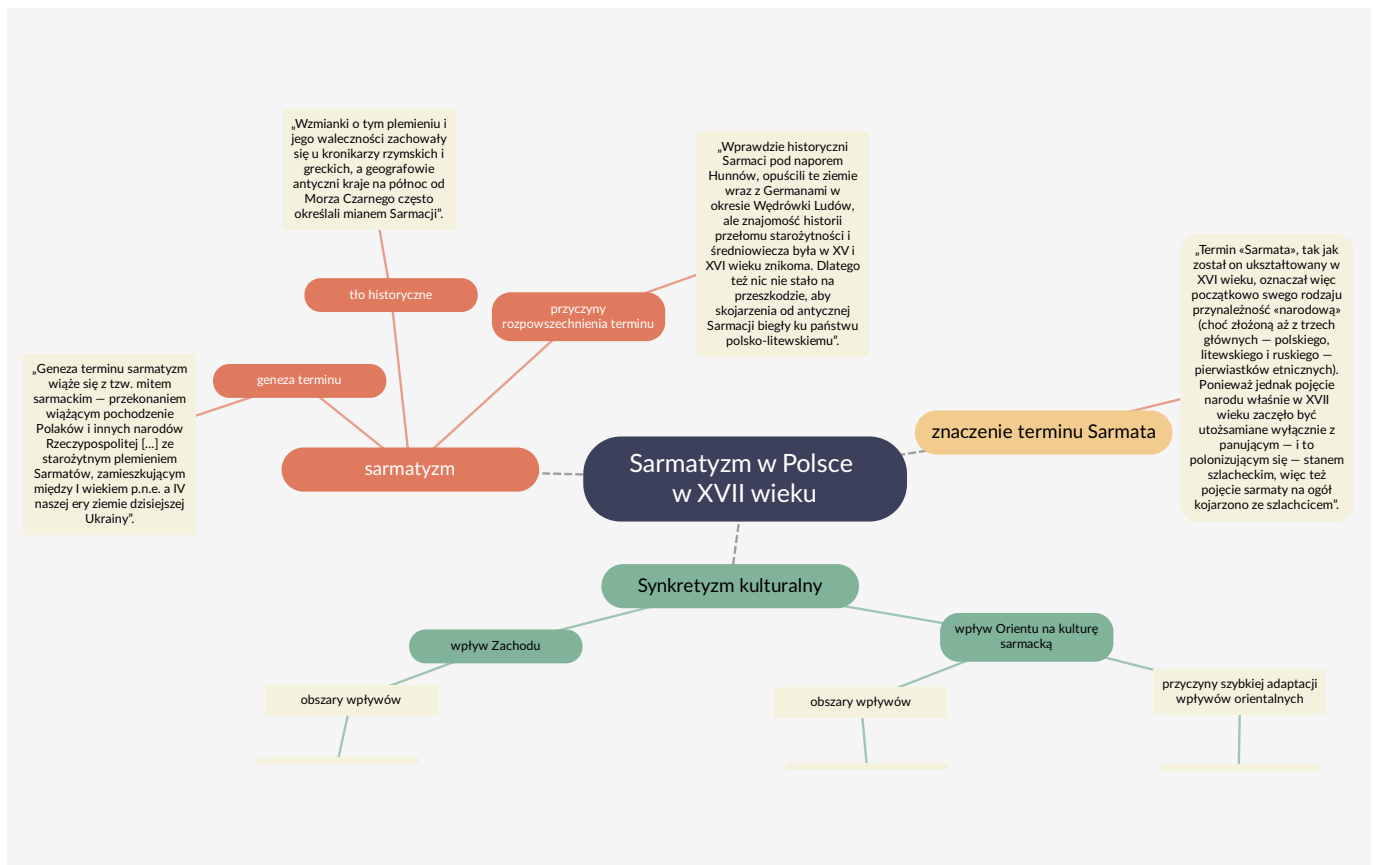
„Wzmianki o tym plemieniu i jego waleczności zachowały się u kronikarzy rzymskich i greckich, a geografowie antyczni kraje na północ od Morza Czarnego często określali mianem Sarmacji”.

tło historyczne

„Wprawdzie historyczni Sarmaci pod naporem Hunnów, opuścili te ziemie wraz z Germanami w okresie Wędrówki Ludów, ale znajomość historii przełomu starożytności i średniowiecza była w XV i XVI wieku znikoma. Dlatego też nic nie stało na przeszkodzie, aby skojarzenia od antycznej Sarmacji biegły ku państwu polsko-litewskiemu”.

przyczyny rozpowszechnienia terminu

„Termin «Sarmata», tak jak został on ukształtowany w XVI wieku, oznaczał więc początkowo swego rodzaju przynależność «narodową» (choć złożoną aż z trzech głównych — polskiego, litewskiego i ruskiego — pierwiastków etnicznych). Ponieważ jednak pojęcie narodu właśnie w XVII wieku zaczęło być utożsamiane wyłącznie z panującym — i to polonizującym się — stanem szlacheckim, więc też pojęcie sarmaty na ogół kojarzono ze szlachcicem”.

„Geneza terminu sarmatyzm wiąże się z tzw. mitem sarmackim — przekonaniem wiążącym pochodzenie Polaków i innych narodów Rzeczypospolitej [...] ze starożytnym plemieniem Sarmatów, zamieszkującym między I wiekiem p.n.e. a IV naszej ery ziemie dzisiejszej Ukrainy”.

geneza terminu

sarmatyzm

Sarmatyzm w Polsce w XVII wieku

znaczenie terminu Sarmata

Synkretyzm kulturalny

wpływ Zachodu

wpływ Orientu na kulturę sarmacką

obszary wpływów

obszary wpływów

przyczyny szybkiej adaptacji wpływów orientalnych